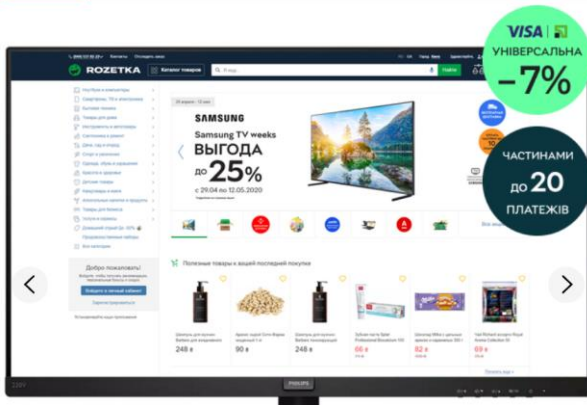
VISA УНІВЕРСАЛЬНА
–7%

ЧАСТИНАМИ
до 20
ПЛАТЕЖІВ

ROZETKA
Каталог товаров

SAMSUNG
Samsung TV weeks
ВЫГОДА
до 25%
с 29.04 по 12.05.2020

Добро пожаловать!

Полезные товары к вашей последней покупке

248 ₴
90 ₴
248 ₴
66 ₴
82 ₴
82 ₴
69 ₴

PHILIPS